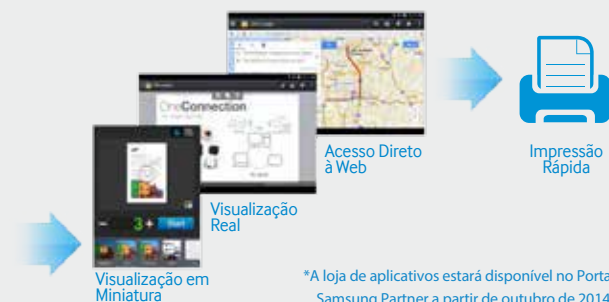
OneConnection

Acesso Direto à Web

Impressão Rápida

Visualização Real

3

Start

Visualização em Miniatura

*A loja de aplicativos estará disponível no Porta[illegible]
Samsung Partner a partir de outubro de 2014